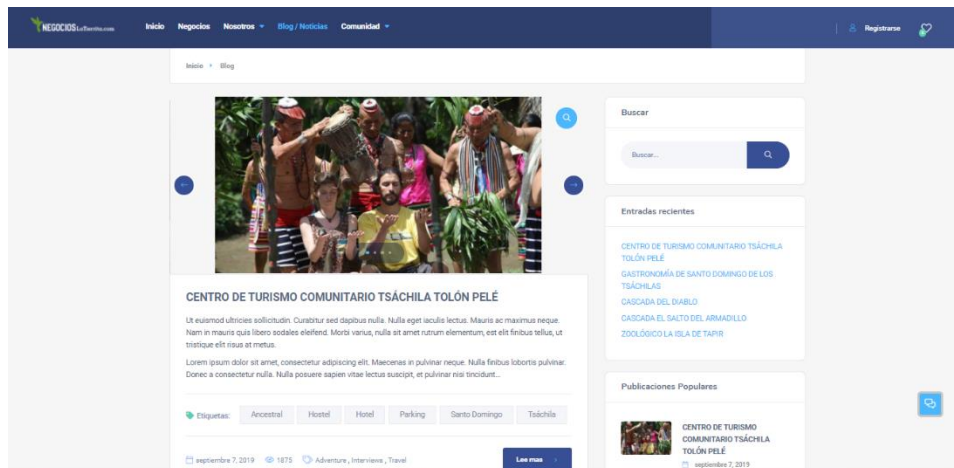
NEGOCIOS LaTierrita.com

Inicio Negocios Nosotros Blog / Noticias Comunidad

Registrarse

Inicio » Blog

CENTRO DE TURISMO COMUNITARIO TSÁCHILA TOLÓN PELÉ

Ut euismod ultricies sollicitudin. Curabitur sed dapibus nulla. Nulla eget iaculis lectus. Mauris ac maximus neque. Nam in mauris quis libero sodales eleifend. Morbi varius, nulla sit amet rutrum elementum, est elit finibus tellus, ut tristique elit risus at metus.

Lorem ipsum dolor sit amet, consectetur adipiscing elit. Maecenas in pulvinar neque. Nulla finibus lobortis pulvinar. Donec a consectetur nulla. Nulla posuere sapien vitae lectus suscipit, et pulvinar nisi tincidunt...

Etiquetas: Ancestral Hostel Hotel Parking Santo Domingo Tsáchila

septiembre 7, 2019 1873 Adventure , Interviews , Travel

Lee mas

Buscar

Buscar...

Entradas recientes

CENTRO DE TURISMO COMUNITARIO TSÁCHILA TOLÓN PELÉ
GASTRONOMÍA DE SANTO DOMINGO DE LOS TSÁCHILAS
CASCADA DEL DIABLO
CASCADA EL SALTO DEL ARMADILLO
ZOOLÓGICO LA ISLA DE TAPIR

Publicaciones Populares

CENTRO DE TURISMO COMUNITARIO TSÁCHILA TOLÓN PELÉ
septiembre 7, 2019